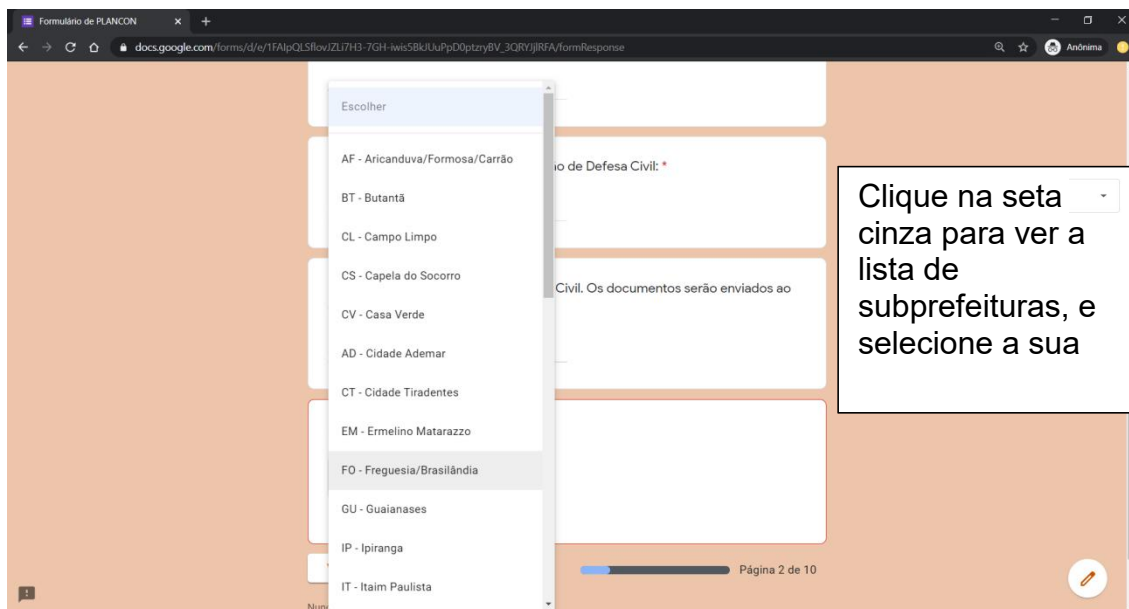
Formulário de PLANCON

docs.google.com/forms/d/e/1FAIpQLSflovJZLi7H3-7GH-iwis5BkJUuPpD0ptzryBV_3QRYJjlRFA/formResponse

Anônima

Escolher

AF - Aricanduva/Formosa/Carrão

BT - Butantã

CL - Campo Limpo

CS - Capela do Socorro

CV - Casa Verde

AD - Cidade Ademar

CT - Cidade Tiradentes

EM - Ermelino Matarazzo

FO - Freguesia/Brasilândia

GU - Guaianases

IP - Ipiranga

IT - Itaim Paulista

io de Defesa Civil: *

Civil. Os documentos serão enviados ao

Clique na seta cinza para ver a lista de subprefeituras, e selecione a sua

Página 2 de 10

Nun